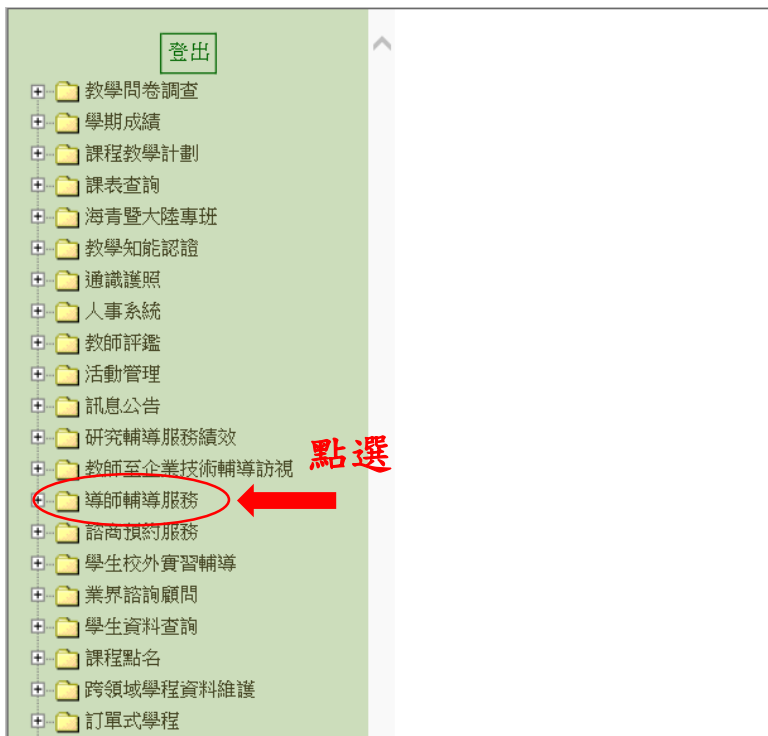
登出

教學問卷調查
學期成績
課程教學計劃
課表查詢
海青暨大陸專班
教學知能認證
通識護照
人事系統
教師評鑑
活動管理
訊息公告
研究輔導服務績效
教師至企業技術輔導訪視
導師輔導服務
諮商預約服務
學生校外實習輔導
業界諮詢顧問
學生資料查詢
課程點名
跨領域學程資料維護
訂單式學程

點選